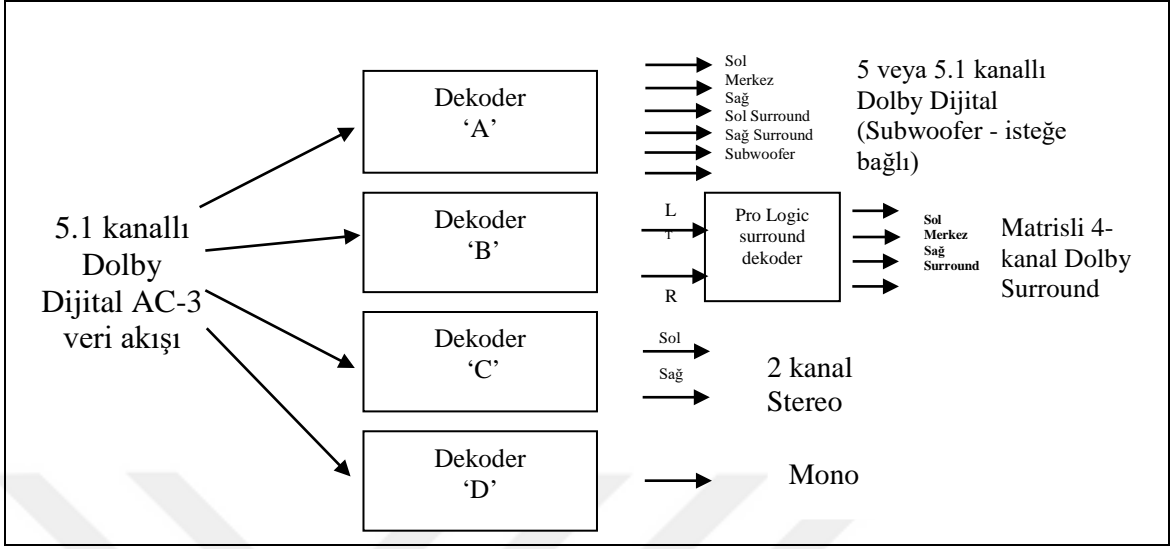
5.1 kanallı Dolby Dijital AC-3 veri akışı

Dekoder 'A'

Sol
Merkez
Sağ
Sol Surround
Sağ Surround
Subwoofer

5 veya 5.1 kanallı Dolby Dijital (Subwoofer - isteğe bağlı)

Dekoder 'B'

L
T
R

Pro Logic surround dekoder

Sol
Merkez
Sağ
Surround

Matrisli 4-kanal Dolby Surround

Dekoder 'C'

Sol
Sağ

2 kanal Stereo

Dekoder 'D'

Mono